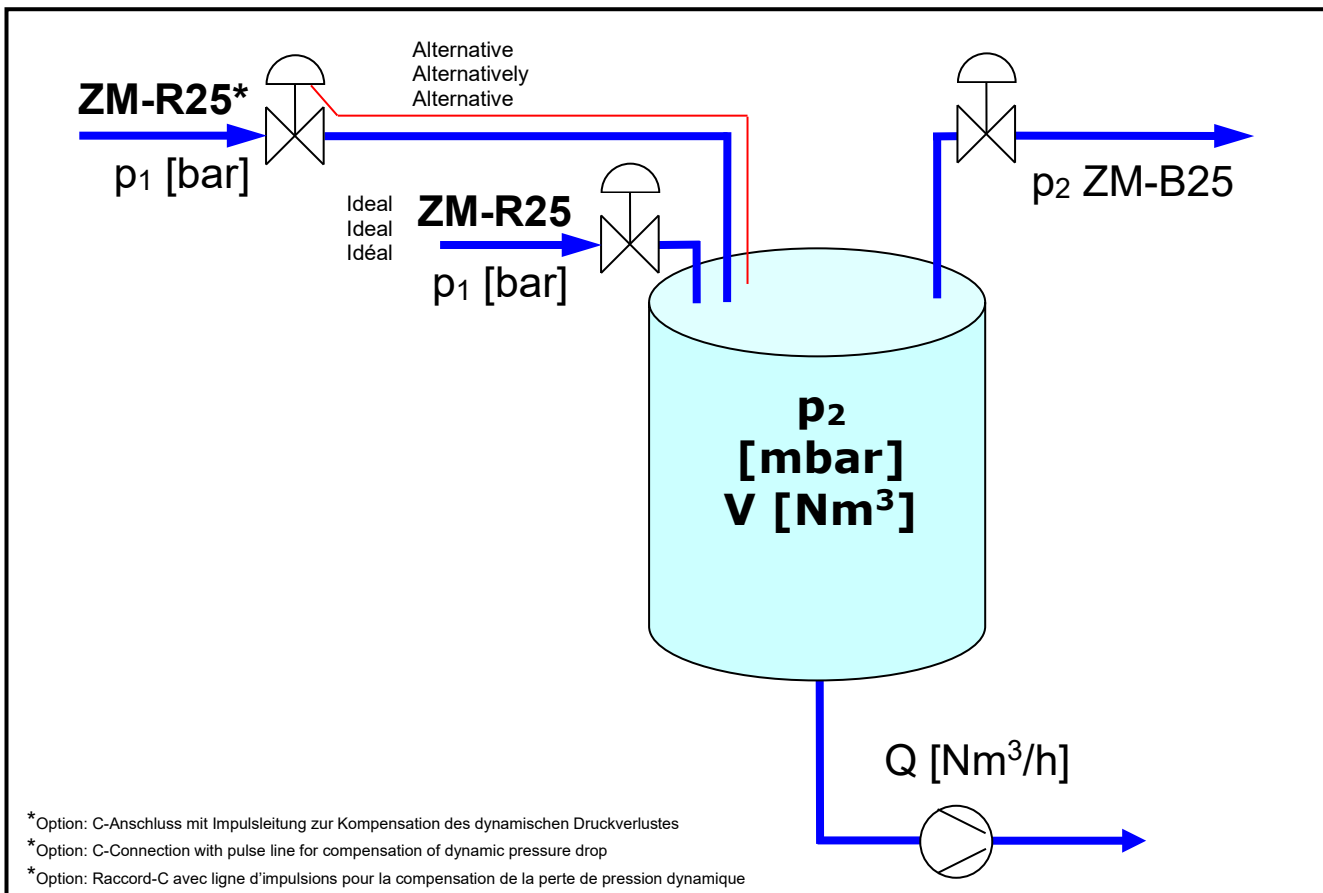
Alternative
Alternatively
Alternative

ZM-R25*
$p_1$ [bar]

$p_2$ ZM-B25

Ideal
Ideal
Idéal

ZM-R25
$p_1$ [bar]

$p_2$
[mbar]
V [$Nm^3$]

Q [$Nm^3/h$]

*Option: C-Anschluss mit Impulsleitung zur Kompensation des dynamischen Druckverlustes
*Option: C-Connection with pulse line for compensation of dynamic pressure drop
*Option: Raccord-C avec ligne d'impulsions pour la compensation de la perte de pression dynamique